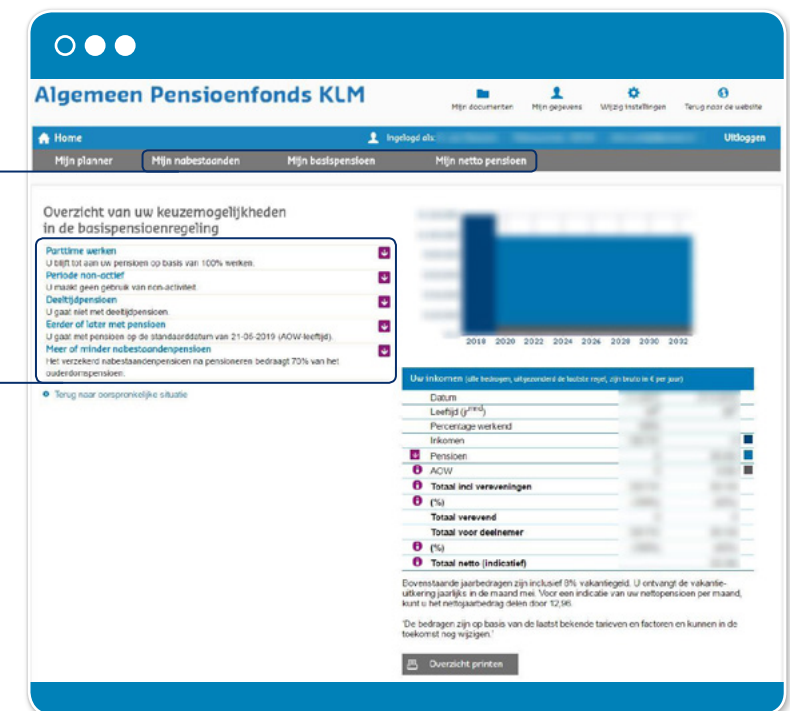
Algemeen Pensioenfonds KLM

Mijn documenten Mijn gegevens Wijzig instellingen Terug naar de website

Home Ingelogd als: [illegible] Uitloggen

Mijn planner Mijn nabestaanden Mijn basispensioen Mijn netto pensioen

Overzicht van uw keuzemogelijkheden in de basispensioenregeling

Parttime werken
U blijft tot aan uw pensioen op basis van 100% werken.

Periode non-actief
U maakt geen gebruik van non-activiteit.

Deeltijdpensioen
U gaat niet met deeltijdpensioen.

Eerder of later met pensioen
U gaat met pensioen op de standaarddatum van 21-06-2019 (AOW-leeftijd).

Meer of minder nabestaandenpensioen
Het verzekerd nabestaandenpensioen na pensioneren bedraagt 70% van het ouderdomspensioen.

Terug naar oorspronkelijke situatie

2018 2020 2022 2024 2026 2028 2030 2032

Uw inkomen (alle bedragen, uitgezonderd de laatste regel, zijn bruto in € per jaar)

| Datum | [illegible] | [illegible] |
|---|---|---|
| Leeftijd (j/mnd) | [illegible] | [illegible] |
| Percentage werkend | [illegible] | |
| Inkomen | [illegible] | |
| Pensioen | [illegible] | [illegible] |
| AOW | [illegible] | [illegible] |
| Totaal incl vereveningen | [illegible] | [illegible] |
| (%) | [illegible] | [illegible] |
| Totaal verevend | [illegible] | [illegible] |
| Totaal voor deelnemer | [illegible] | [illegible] |
| (%) | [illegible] | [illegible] |
| Totaal netto (indicatief) | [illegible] | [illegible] |

Bovenstaande jaarbedragen zijn inclusief 8% vakantiegeld. U ontvangt de vakantieuitkering jaarlijks in de maand mei. Voor een indicatie van uw nettopensioen per maand, kunt u het nettojaarbedrag delen door 12,96.

'De bedragen zijn op basis van de laatst bekende tarieven en factoren en kunnen in de toekomst nog wijzigen.'

Overzicht printen